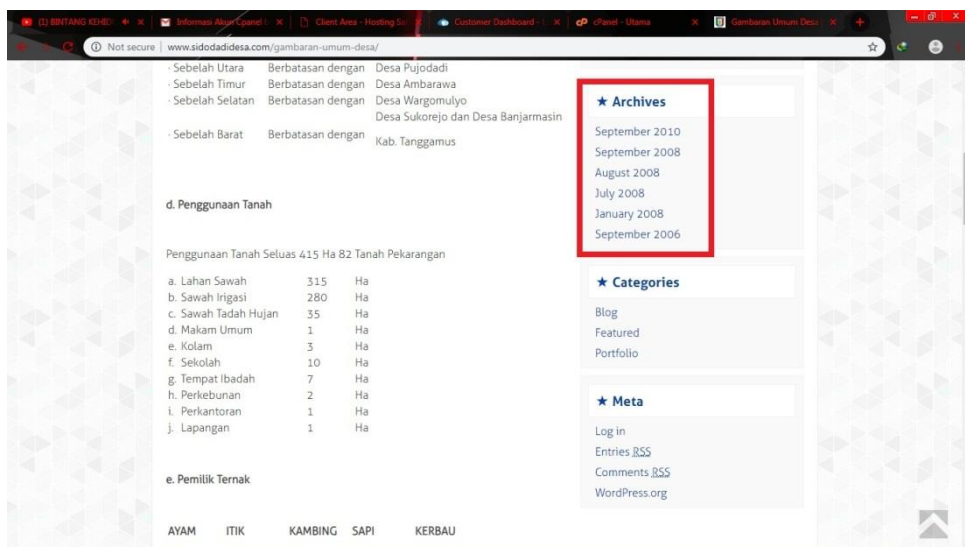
(1) BINTANG KEHID | Informasi Akun Cpanel | Client Area - Hosting | Customer Dashboard | cPanel - Utama | Gambaran Umum Desa

Not secure | www.sidodadidesa.com/gambaran-umum-desa/

| · Sebelah Utara | Berbatasan dengan | Desa Pujodadi |
|---|---|---|
| · Sebelah Timur | Berbatasan dengan | Desa Ambarawa |
| · Sebelah Selatan | Berbatasan dengan | Desa Wargomulyo Desa Sukorejo dan Desa Banjarmasin |
| · Sebelah Barat | Berbatasan dengan | Kab. Tanggamus |

d. Penggunaan Tanah

Penggunaan Tanah Seluas 415 Ha 82 Tanah Pekarangan

| a. Lahan Sawah | 315 | Ha |
|---|---|---|
| b. Sawah Irigasi | 280 | Ha |
| c. Sawah Tadah Hujan | 35 | Ha |
| d. Makam Umum | 1 | Ha |
| e. Kolam | 3 | Ha |
| f. Sekolah | 10 | Ha |
| g. Tempat Ibadah | 7 | Ha |
| h. Perkebunan | 2 | Ha |
| i. Perkantoran | 1 | Ha |
| j. Lapangan | 1 | Ha |

e. Pemilik Ternak

| AYAM | ITIK | KAMBING | SAPI | KERBAU |
|---|---|---|---|---|

★ Archives

September 2010
September 2008
August 2008
July 2008
January 2008
September 2006

★ Categories

Blog
Featured
Portfolio

★ Meta

Log in
Entries RSS
Comments RSS
WordPress.org